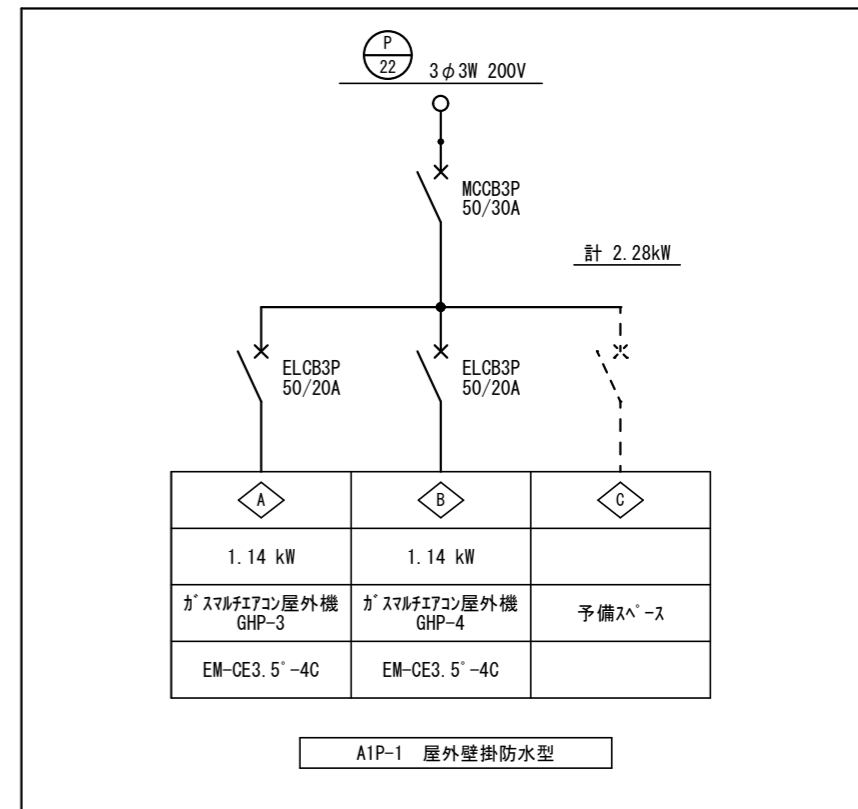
P
22
3φ3W 200V

MCCB3P
50/30A

計 2.28kW

ELCB3P
50/20A

ELCB3P
50/20A

| A | B | C |
|---|---|---|
| 1.14 kW | 1.14 kW | |
| ｶﾞｽﾏﾙﾁｴｱｺﾝ屋外機 GHP-3 | ｶﾞｽﾏﾙﾁｴｱｺﾝ屋外機 GHP-4 | 予備ｽﾍﾟｰｽ |
| EM-CE3.5°-4C | EM-CE3.5°-4C | |

A1P-1 屋外壁掛防水型